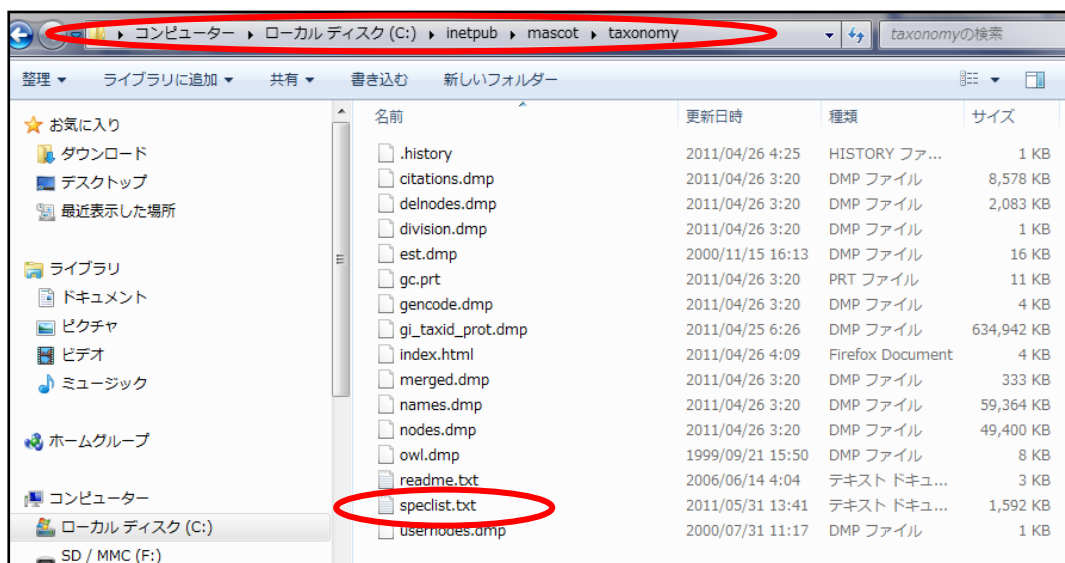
▸ コンピューター ▸ ローカル ディスク (C:) ▸ inetpub ▸ mascot ▸ taxonomy

taxonomyの検索

整理 ▾ ライブラリに追加 ▾ 共有 ▾ 書き込む 新しいフォルダー

☆ お気に入り
ダウンロード
デスクトップ
最近表示した場所

ライブラリ
ドキュメント
ピクチャ
ビデオ
ミュージック

ホームグループ

コンピューター
ローカル ディスク (C:)
SD / MMC (F:)

| 名前 | 更新日時 | 種類 | サイズ |
|---|---|---|---|
| .history | 2011/04/26 4:25 | HISTORY ファ... | 1 KB |
| citations.dmp | 2011/04/26 3:20 | DMP ファイル | 8,578 KB |
| delnodes.dmp | 2011/04/26 3:20 | DMP ファイル | 2,083 KB |
| division.dmp | 2011/04/26 3:20 | DMP ファイル | 1 KB |
| est.dmp | 2000/11/15 16:13 | DMP ファイル | 16 KB |
| gc.prt | 2011/04/26 3:20 | PRT ファイル | 11 KB |
| gencode.dmp | 2011/04/26 3:20 | DMP ファイル | 4 KB |
| gi_taxid_prot.dmp | 2011/04/25 6:26 | DMP ファイル | 634,942 KB |
| index.html | 2011/04/26 4:09 | Firefox Document | 4 KB |
| merged.dmp | 2011/04/26 3:20 | DMP ファイル | 333 KB |
| names.dmp | 2011/04/26 3:20 | DMP ファイル | 59,364 KB |
| nodes.dmp | 2011/04/26 3:20 | DMP ファイル | 49,400 KB |
| owl.dmp | 1999/09/21 15:50 | DMP ファイル | 8 KB |
| readme.txt | 2006/06/14 4:04 | テキスト ドキュ... | 3 KB |
| speclist.txt | 2011/05/31 13:41 | テキスト ドキュ... | 1,592 KB |
| usernodes.dmp | 2000/07/31 11:17 | DMP ファイル | 1 KB |